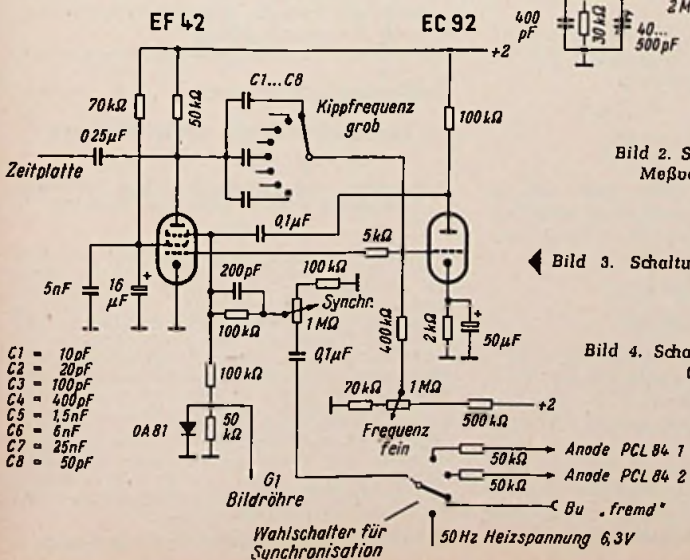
EF 42

EC 92

400 pF

30 kΩ

40... 500 pF

2 M

+2

70 kΩ

50 kΩ

C1...C8

Kippfrequenz grob

100 kΩ

0,25 µF

Zeitplatte

Bild 2. S Meßv

0,1 µF

5 kΩ

Bild 3. Schaltu

5 nF

16 µF

200 pF

100 kΩ

Synchr.

100 kΩ

1 MΩ

400 kΩ

2 kΩ

50 µF

0,1 µF

Bild 4. Scha

C1 = 10 pF
C2 = 20 pF
C3 = 100 pF
C4 = 400 pF
C5 = 1,5 nF
C6 = 6 nF
C7 = 25 nF
C8 = 50 pF

100 kΩ

70 kΩ

1 MΩ

500 kΩ

+2

0A 81

50 kΩ

Frequenz fein

50 kΩ

Anode PCL 84 1

50 kΩ

Anode PCL 84 2

G1 Bildröhre

Bu „fremd"

Wahlschalter für Synchronisation

50 Hz Heizspannung 6,3 V